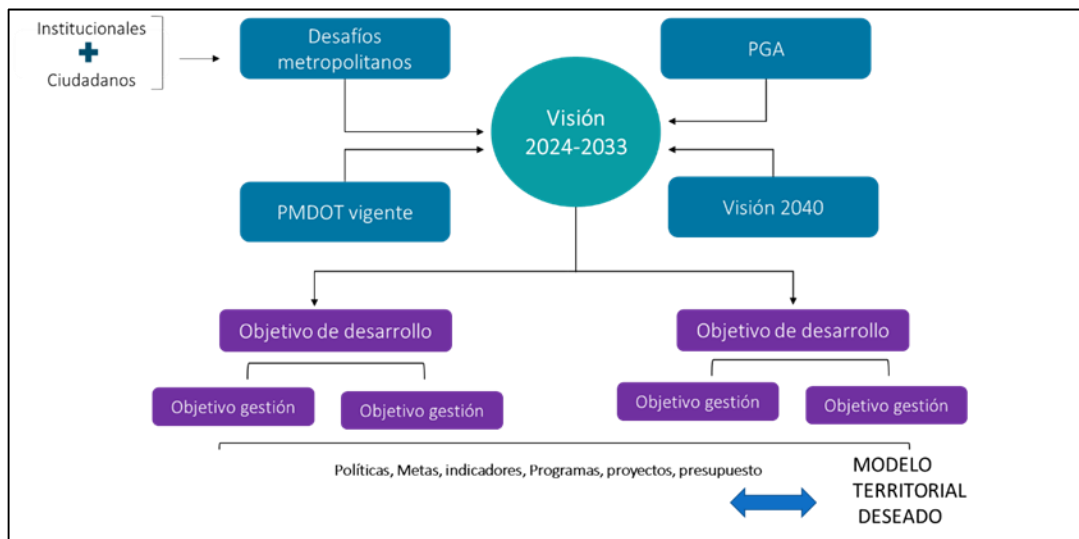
Institucionales
+
Ciudadanos

Desafíos metropolitanos

PGA

Visión 2024-2033

PMDOT vigente

Visión 2040

Objetivo de desarrollo

Objetivo de desarrollo

Objetivo gestión

Objetivo gestión

Objetivo gestión

Objetivo gestión

Políticas, Metas, indicadores, Programas, proyectos, presupuesto

MODELO TERRITORIAL DESEADO